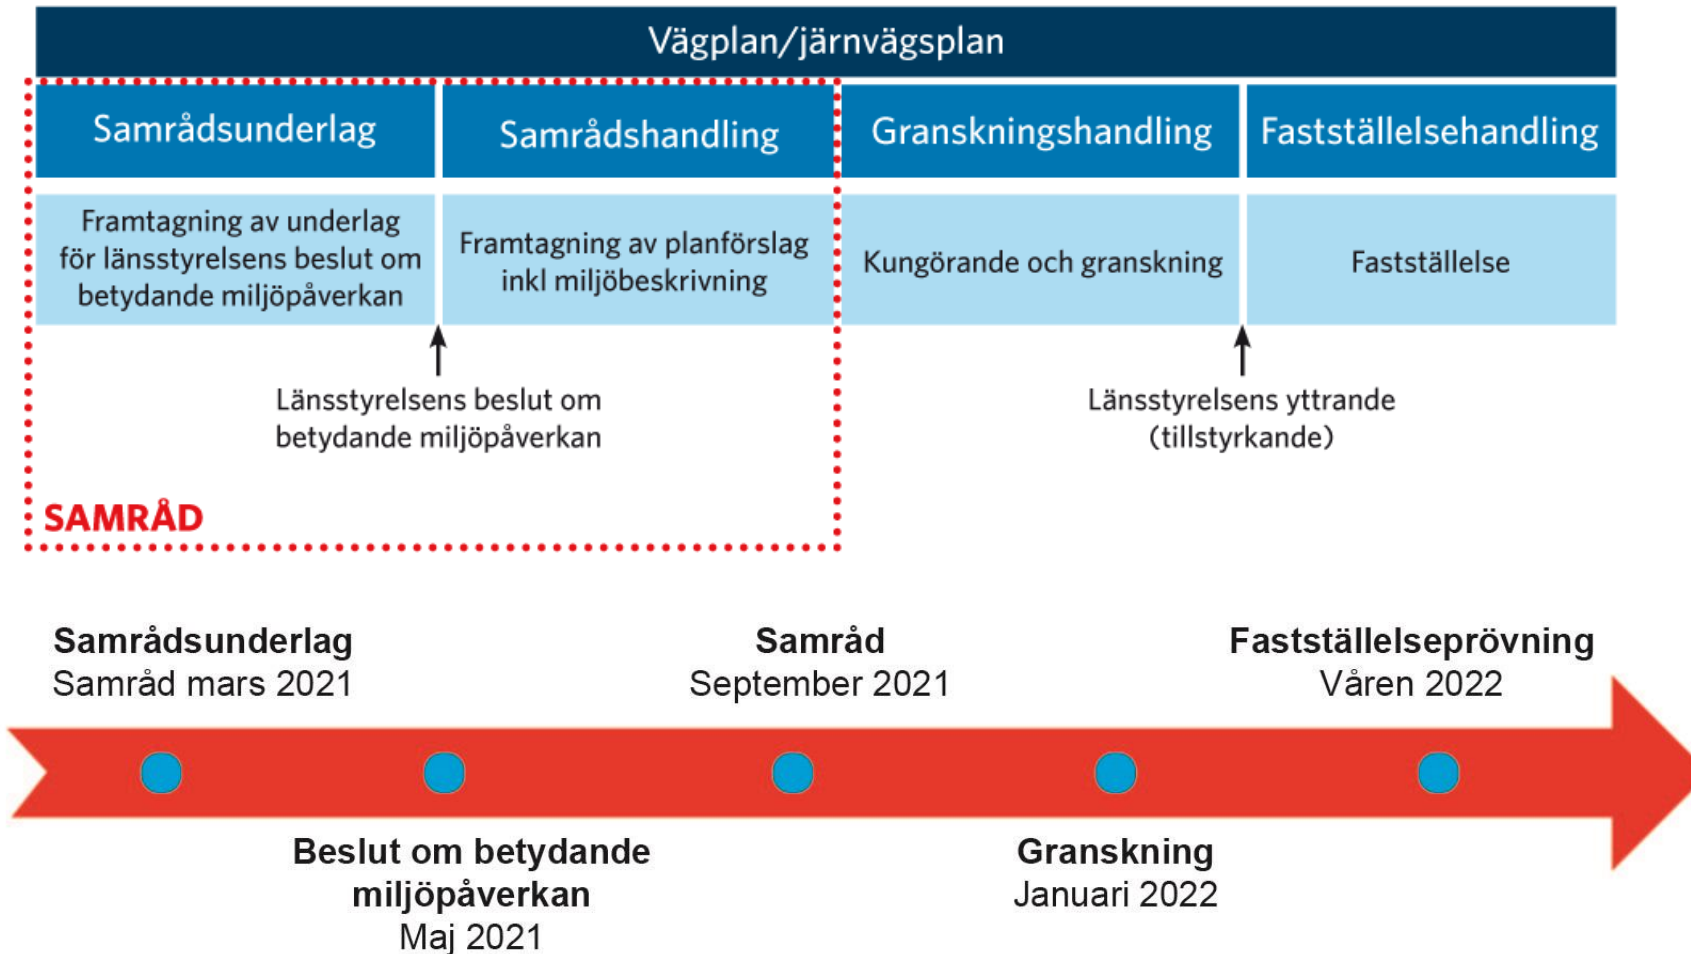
Vägplan/järnvägsplan

| Samrådsunderlag | Samrådshandling | Granskningshandling | Fastställelsehandling |
|---|---|---|---|
| Framtagning av underlag för länsstyrelsens beslut om betydande miljöpåverkan | Framtagning av planförslag inkl miljöbeskrivning | Kungörande och granskning | Fastställelse |

Länsstyrelsens beslut om betydande miljöpåverkan

Länsstyrelsens yttrande (tillstyrkande)

SAMRÅD

**Samrådsunderlag**
Samråd mars 2021

**Samråd**
September 2021

**Fastställelseprövning**
Våren 2022

**Beslut om betydande miljöpåverkan**
Maj 2021

**Granskning**
Januari 2022